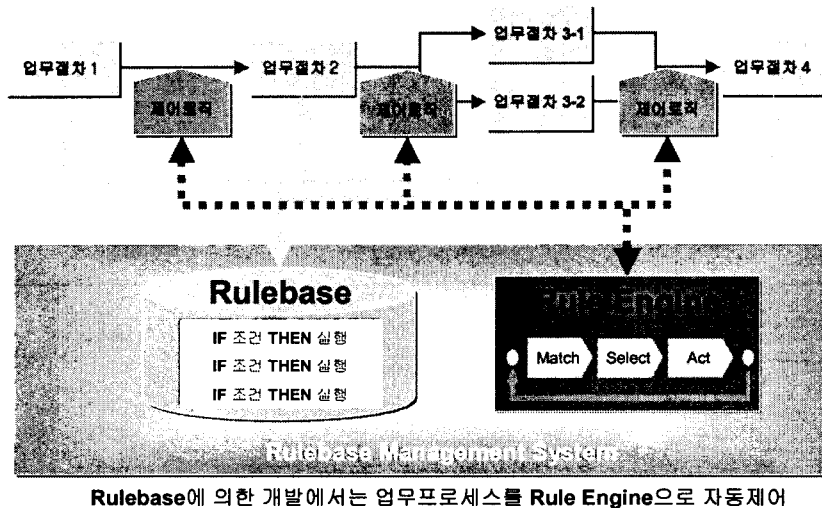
업무절차 1

제어로직

업무절차 2

제어로직

업무절차 3-1

업무절차 3-2

제어로직

업무절차 4

Rulebase

IF 조건 THEN 실행

IF 조건 THEN 실행

IF 조건 THEN 실행

Rule Engine

Match

Select

Act

Rulebase Management System

Rulebase에 의한 개발에서는 업무프로세스를 Rule Engine으로 자동제어